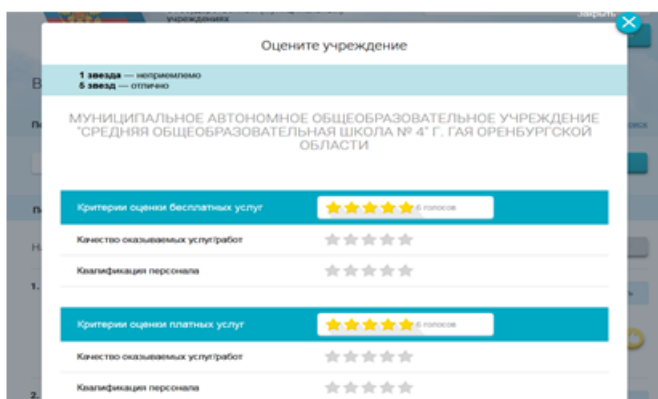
учреждениях

Закрыть

Оцените учреждение

1 звезда — неприемлемо
5 звезд — отлично

МУНИЦИПАЛЬНОЕ АВТОНОМНОЕ ОБЩЕОБРАЗОВАТЕЛЬНОЕ УЧРЕЖДЕНИЕ "СРЕДНЯЯ ОБЩЕОБРАЗОВАТЕЛЬНАЯ ШКОЛА № 4" Г. ГАЯ ОРЕНБУРГСКОЙ ОБЛАСТИ

Критерии оценки бесплатных услуг | 6 голосов

Качество оказываемых услуг/работ

Квалификация персонала

Критерии оценки платных услуг | 6 голосов

Качество оказываемых услуг/работ

Квалификация персонала